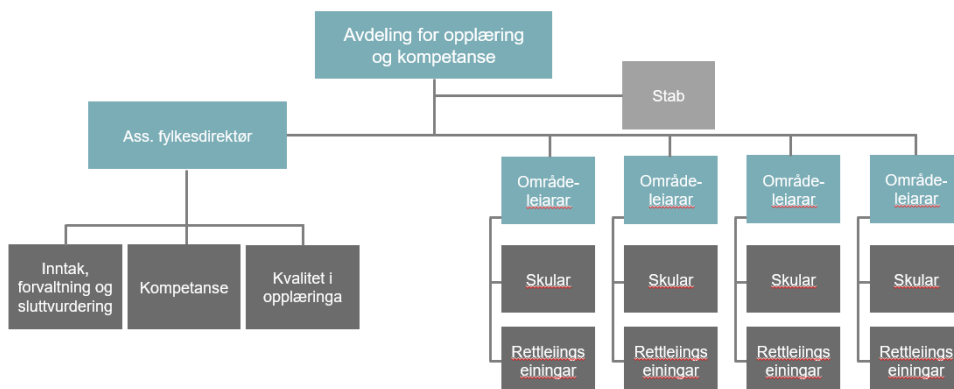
Avdeling for opplæring og kompetanse

Stab

Ass. fylkesdirektør

Område-leiarar

Område-leiarar

Område-leiarar

Område-leiarar

Inntak, forvaltning og sluttvurdering

Kompetanse

Kvalitet i opplæringa

Skular

Skular

Skular

Skular

Rettleiings einingar

Rettleiings einingar

Rettleiings einingar

Rettleiings einingar